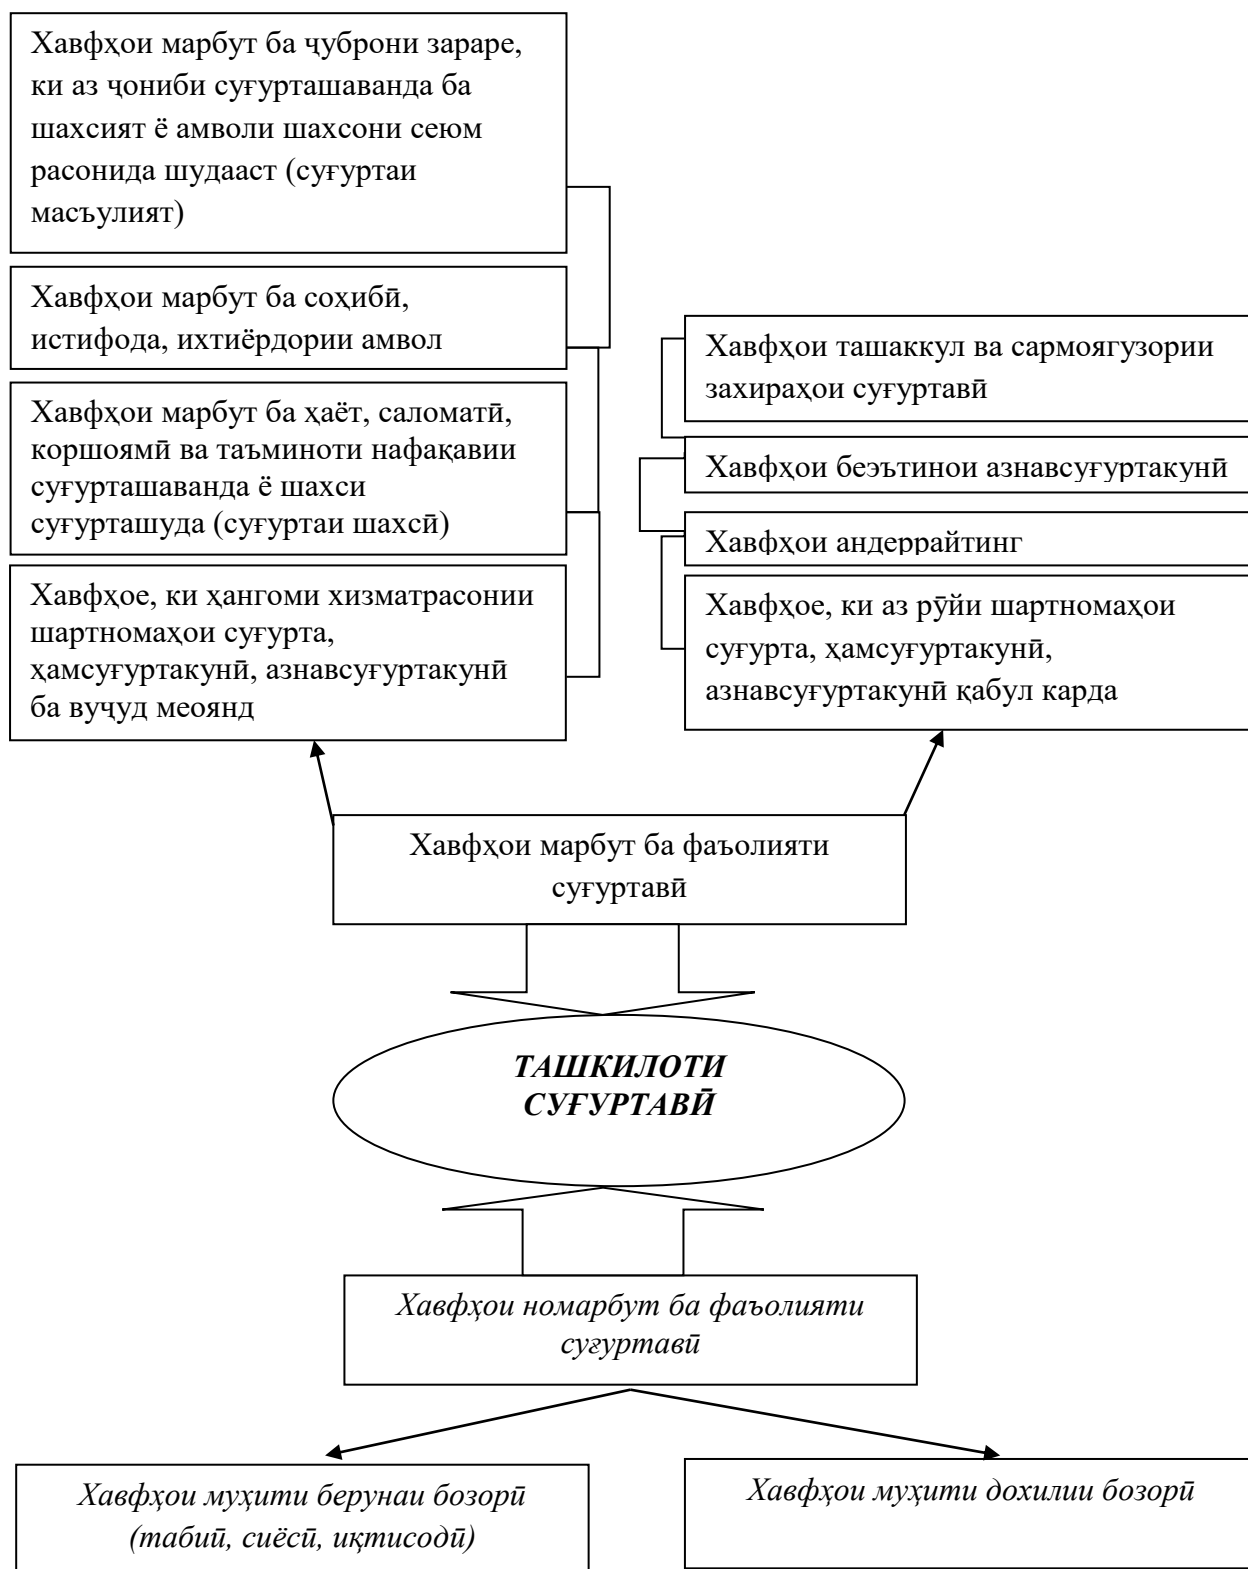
Хавфҳои марбут ба ҷуброни зараре, ки аз ҷониби суғурташаванда ба шахсият ё амволи шахсони сеюм расонида шудааст (суғуртаи масъулият)

Хавфҳои марбут ба соҳибӣ, истифода, ихтиёрдории амвол

Хавфҳои марбут ба ҳаёт, саломатӣ, коршоямӣ ва таъминоти нафақавии суғурташаванда ё шахси суғурташуда (суғуртаи шахсӣ)

Хавфҳое, ки ҳангоми хизматрасонии шартномаҳои суғурта, ҳамсуғуртакунӣ, азнавсуғуртакунӣ ба вуҷуд меоянд

Хавфҳои ташаккул ва сармоягузории захираҳои суғуртавӣ

Хавфҳои беэътинои азнавсуғуртакунӣ

Хавфҳои андеррайтинг

Хавфҳое, ки аз рӯйи шартномаҳои суғурта, ҳамсуғуртакунӣ, азнавсуғуртакунӣ қабул карда

Хавфҳои марбут ба фаъолияти суғуртавӣ

ТАШКИЛОТИ СУҒУРТАВӢ

Хавфҳои номарбут ба фаъолияти суғуртавӣ

Хавфҳои муҳити берунаи бозорӣ (табиӣ, сиёсӣ, иқтисодӣ)

Хавфҳои муҳити дохилии бозорӣ